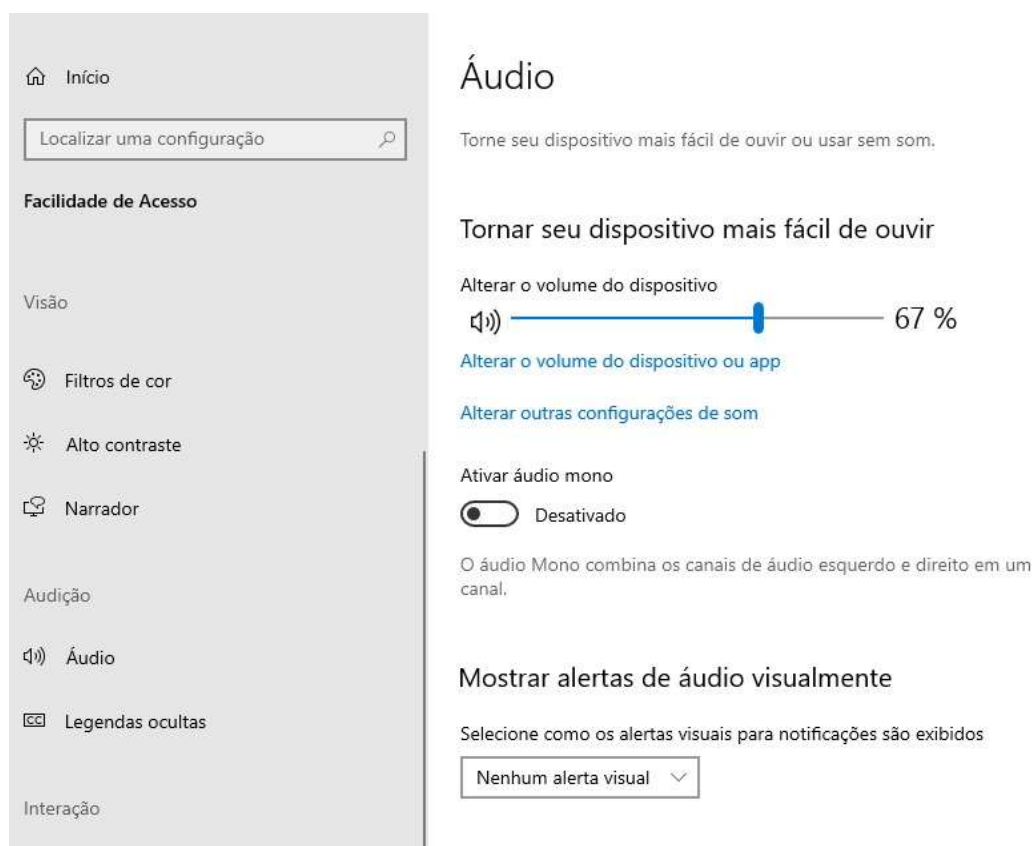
Início

Localizar uma configuração

Facilidade de Acesso

Visão

Filtros de cor

Alto contraste

Narrador

Audição

Áudio

Legendas ocultas

Interação

Áudio

Torne seu dispositivo mais fácil de ouvir ou usar sem som.

Tornar seu dispositivo mais fácil de ouvir

Alterar o volume do dispositivo

67 %

Alterar o volume do dispositivo ou app

Alterar outras configurações de som

Ativar áudio mono

Desativado

O áudio Mono combina os canais de áudio esquerdo e direito em um canal.

Mostrar alertas de áudio visualmente

Selecione como os alertas visuais para notificações são exibidos

Nenhum alerta visual